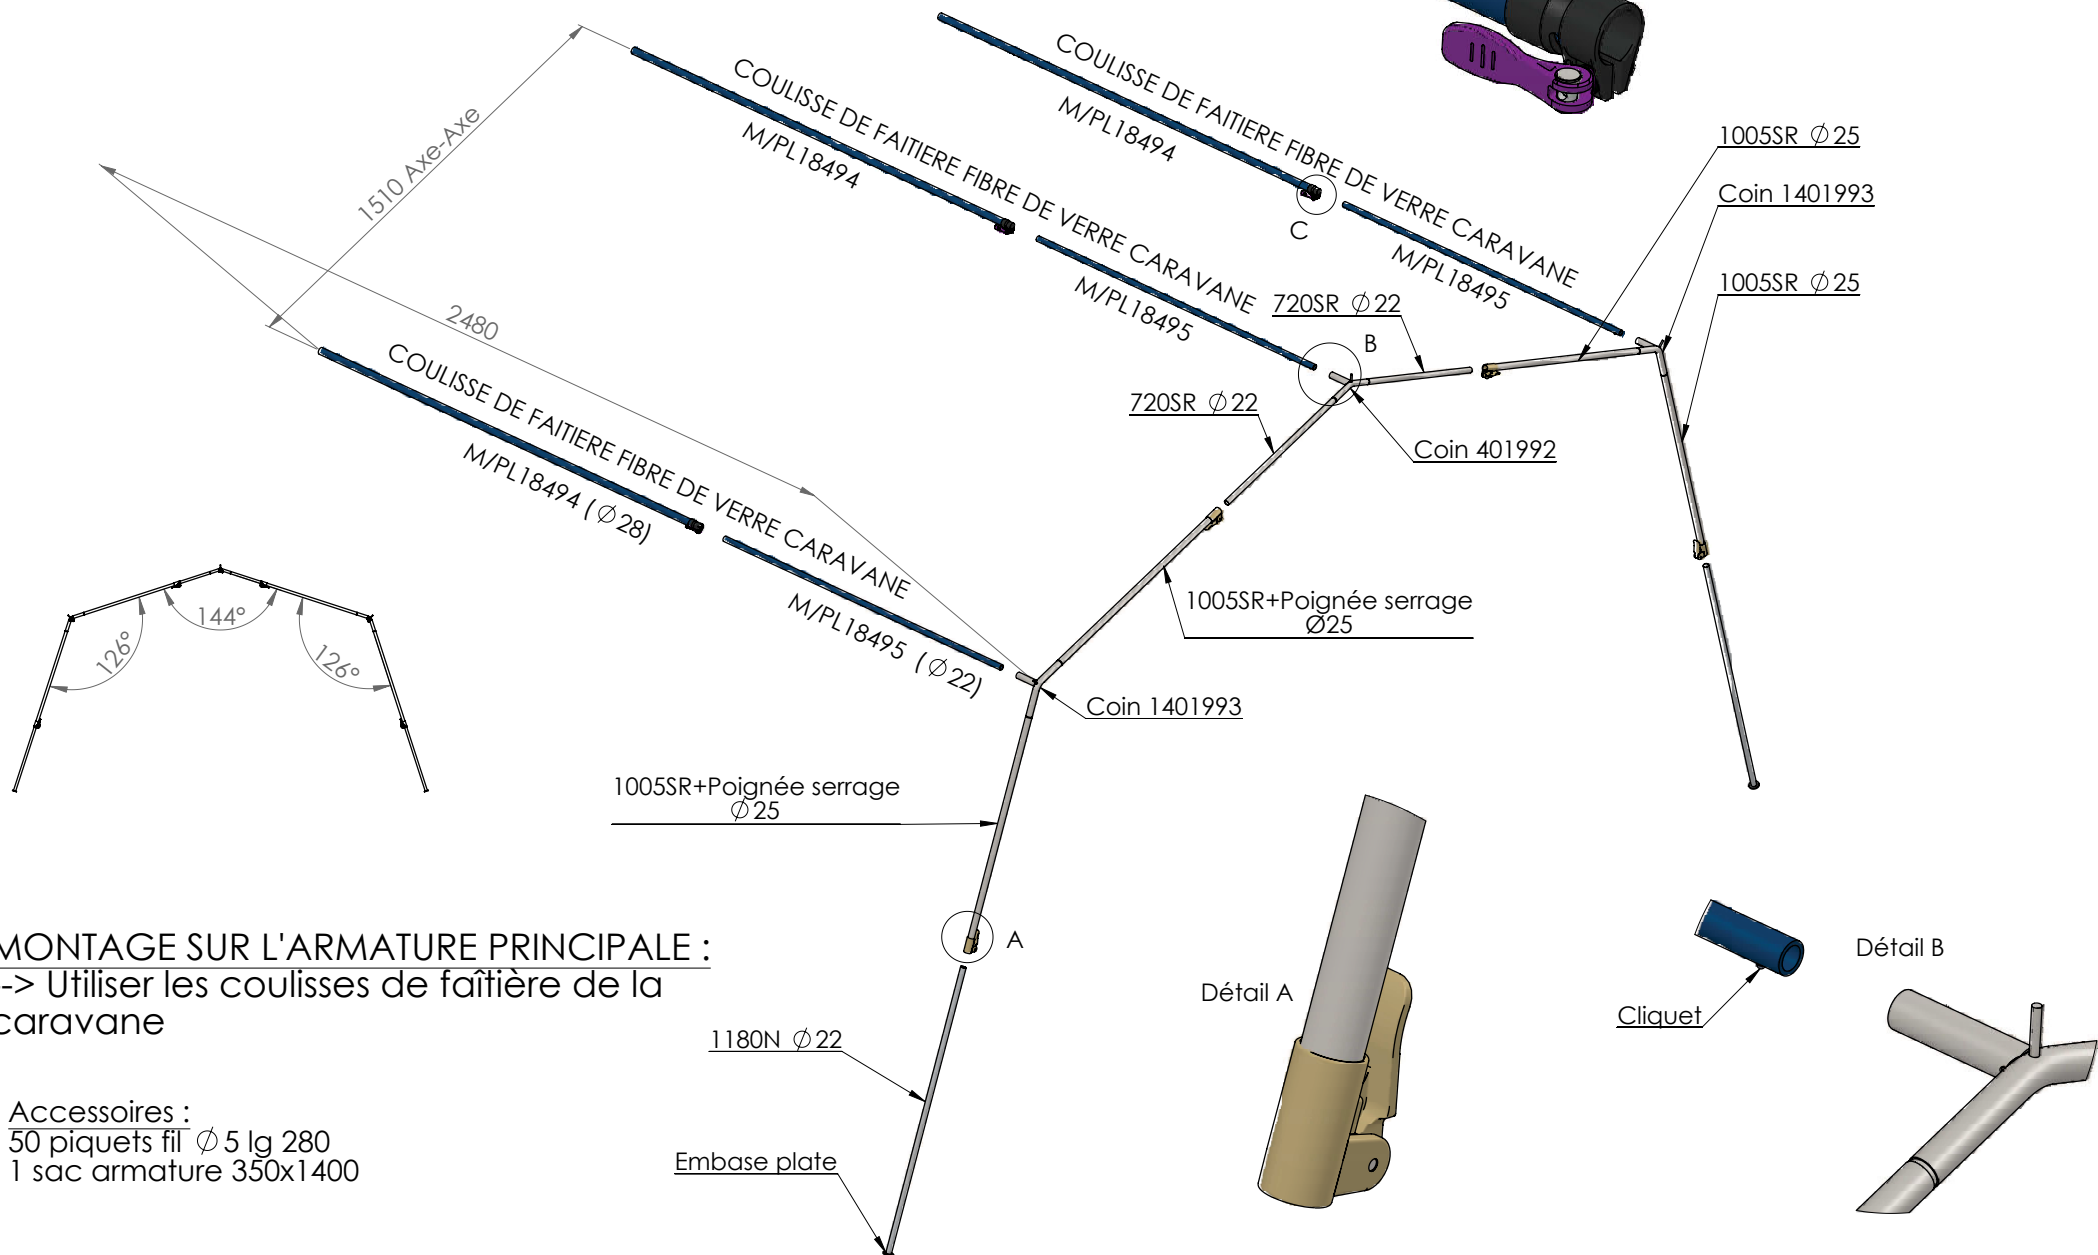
COULISSE DE FAITIERE FIBRE DE VERRE CARAVANE
M/PL18494
M/PL18495
C

1510 Axe-Axe

COULISSE DE FAITIERE FIBRE DE VERRE CARAVANE
M/PL18494
M/PL18495

1005SR $\varnothing$25
Coin 1401993
1005SR $\varnothing$25

2480

720SR $\varnothing$22
B
720SR $\varnothing$22
Coin 401992

COULISSE DE FAITIERE FIBRE DE VERRE CARAVANE
M/PL18494 ($\varnothing$28)
M/PL18495 ($\varnothing$22)

144°
126°
126°

1005SR+Poignée serrage Ø25

Coin 1401993

1005SR+Poignée serrage $\varnothing$25

A

MONTAGE SUR L'ARMATURE PRINCIPALE :
-> Utiliser les coulisses de faîtière de la caravane

Détail A

Détail B

Cliquet

1180N $\varnothing$22

Accessoires :
50 piquets fil $\varnothing$5 lg 280
1 sac armature 350x1400

Embase plate